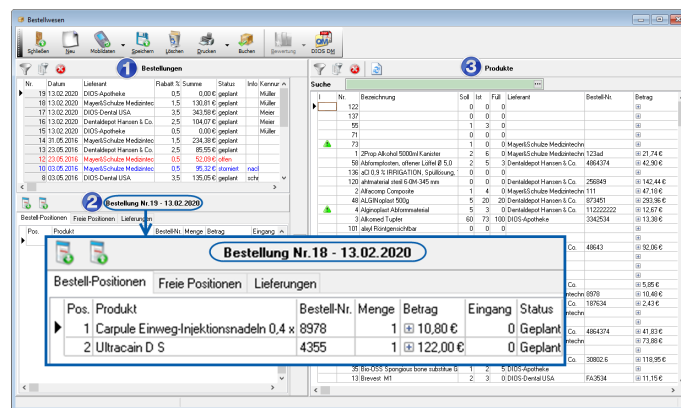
Bestellwesen

Schließen | Neu | Mobildaten | Speichern | Löschen | Drucken | Buchen | Bewertung | DIOS DM

1 Bestellungen

| Nr. | Datum | Lieferant | Rabatt % | Summe | Status | Info | Kennung |
|---|---|---|---|---|---|---|---|
| 19 | 13.02.2020 | DIOS-Apotheke | 0,5 | 0,00 € | geplant | | Müller |
| 18 | 13.02.2020 | Mayer&Schulze Medizintec | 1,5 | 130,81 € | geplant | | Müller |
| 16 | 13.02.2020 | DIOS-Dental USA | 3,5 | 343,59 € | geplant | | Meier |
| 17 | 13.02.2020 | Dentaldepot Hansen & Co. | 2,5 | 104,07 € | geplant | | Meier |
| 15 | 13.02.2020 | DIOS-Apotheke | 0,5 | 0,00 € | geplant | | Müller |
| 14 | 31.05.2016 | Mayer&Schulze Medizintec | 1,5 | 234,38 € | geplant | | |
| 13 | 23.05.2016 | Dentaldepot Hansen & Co. | 2,5 | 85,55 € | geplant | | |
| 12 | 23.05.2016 | Mayer&Schulze Medizintec | 0,5 | 52,09 € | offen | | |
| 10 | 03.05.2016 | Mayer&Schulze Medizintec | 0,5 | 95,32 € | storniert | nach | |
| 8 | 03.05.2016 | DIOS-Dental USA | 3,5 | 135,05 € | geplant | | schr |

2 Bestellung Nr.19 - 13.02.2020

Bestell-Positionen | Freie Positionen | Lieferungen

Pos. | Produkt | Bestell-Nr. | Menge | Betrag | Eingang

3 Produkte

Suche

| ! | Nr. | Bezeichnung | Soll | Ist | Füll | Lieferant | Bestell-Nr. | Betrag |
|---|---|---|---|---|---|---|---|---|
| | 122 | | 0 | 0 | 0 | | | |
| | 137 | | 0 | 0 | 0 | | | |
| | 55 | | 1 | 3 | 0 | | | |
| | 111 | | 0 | 0 | 0 | | | |
| | 73 | | 1 | 0 | 0 | Mayer&Schulze Medizintechn | | |
| | 1 | 2Prop Alkohol 5000ml Kanister | 2 | 6 | 0 | Mayer&Schulze Medizintechn | 123ad | 21,74 € |
| | 50 | Abformpfosten, offener Löffel Ø 5,0 | 2 | 5 | 3 | Dentaldepot Hansen & Co. | 4864374 | 42,90 € |
| | 136 | aCt 0,9 % IRRIGATION, Spüllösung | 0 | 0 | 0 | | | |
| | 120 | ahlmaterial steril 6-0M-345 mm | 0 | 0 | 0 | Dentaldepot Hansen & Co. | 256849 | 142,44 € |
| | 2 | Alfacomp Composite | 1 | 4 | 0 | Mayer&Schulze Medizintechn | 111 | 47,10 € |
| | 4 | ALGINoplast 500g | 5 | 20 | 20 | Dentaldepot Hansen & Co. | 873451 | 293,96 € |
| | 4 | Alginoplast Abformmaterial | 5 | 3 | 0 | Dentaldepot Hansen & Co. | 112222222 | 12,67 € |
| | 3 | Alkomed Tupfer | 60 | 73 | 100 | DIOS-Apotheke | 3342534 | 13,30 € |
| | 101 | alkyl Röntgensichtbar | 0 | 0 | 0 | | | |
| | 35 | Bio-OSS Spongious bone substitute G | 1 | 2 | 5 | DIOS-Dental USA | | |
| | 13 | Brevesit: M1 | 2 | 3 | 0 | DIOS-Dental USA | FA3534 | 11,15 € |

Co. 48643 92,06 €
5,85 €
ntechn 8978 10,49 €
Co. 187634 2,43 €
ntechn
Co. 4864374 41,83 €
Co. 73,88 €
Co. 30802,6 118,95 €

Bestellung Nr.18 - 13.02.2020

Bestell-Positionen | Freie Positionen | Lieferungen

| Pos. | Produkt | Bestell-Nr. | Menge | Betrag | Eingang | Status |
|---|---|---|---|---|---|---|
| 1 | Carpule Einweg-Injektionsnadeln 0,4 x | 8978 | 1 | 10,80 € | 0 | Geplant |
| 2 | Ultracain D S | 4355 | 1 | 122,00 € | 0 | Geplant |